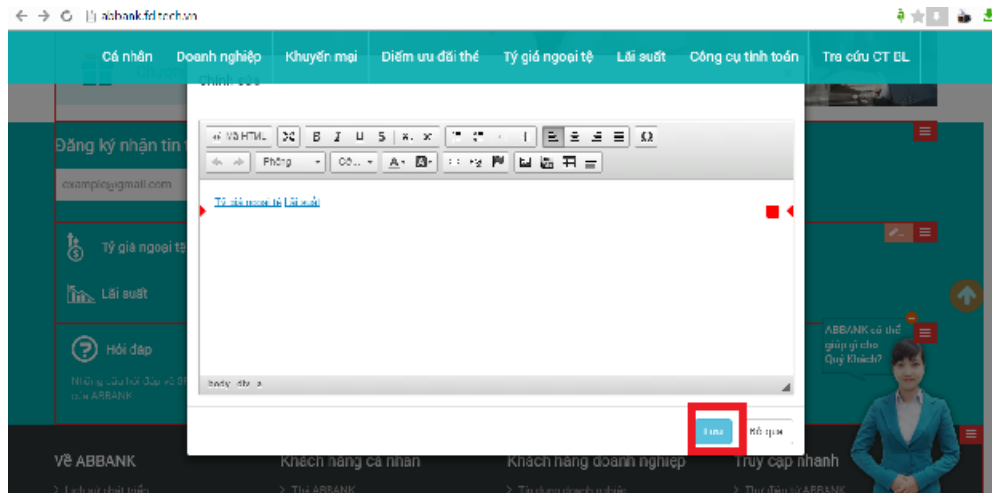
abbank.fdtech.vn

Cá nhân Doanh nghiệp Khuyến mại Điểm ưu đãi thẻ Tỷ giá ngoại tệ Lãi suất Công cụ tính toán Tra cứu CT BL

Chỉnh sửa

Mã HTML B I U S Ω

Phông Cỡ

Tỷ giá ngoại tệ | Lãi suất

body div a

Lưu Bỏ qua

Đăng ký nhận tin

example@gmail.com

Tỷ giá ngoại tệ

Lãi suất

Hỏi đáp

Những câu hỏi đáp về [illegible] của ABBANK

ABBANK có thể giúp gì cho Quý Khách?

Về ABBANK

Lịch sử phát triển

Khách hàng cá nhân

Thẻ ABBANK

Khách hàng doanh nghiệp

Tín dụng doanh nghiệp

Truy cập nhanh

Thư điện tử ABBANK